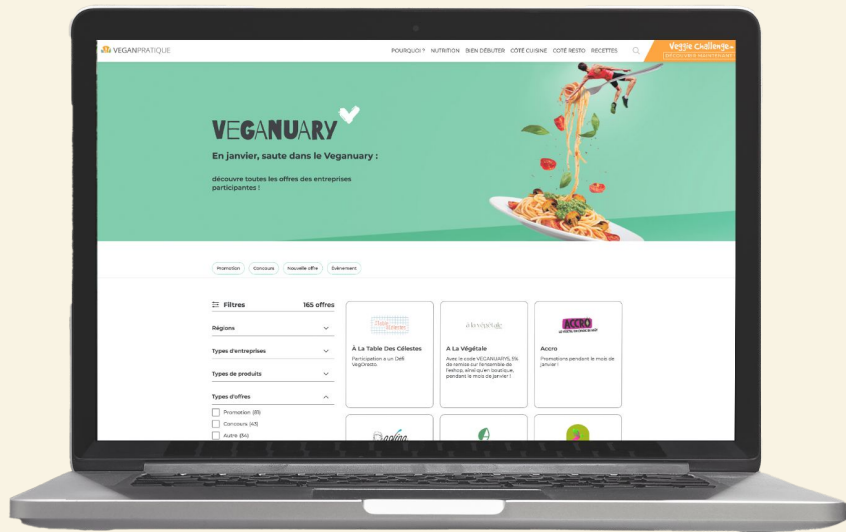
VEGANPRATIQUE

POURQUOI ? NUTRITION BIEN DÉBUTER CÔTÉ CUISINE CÔTÉ RESTO RECETTES

Veggie Challenge
DÉCOUVRIR MAINTENANT

VEGANUARY

En janvier, saute dans le Veganuary :

découvre toutes les offres des entreprises participantes !

Promotion Concours Nouvelle offre Événement

Filtres 165 offres

Régions

Types d'entreprises

Types de produits

Types d'offres

Promotion (81)

Concours (43)

Autre (34)

À La Table Des Célestes
Participation a un Défi VégOrado.

A La Végétale
Avec le code VEGANUARY15, 15% de remise sur l'ensemble de l'eshop, ainsi qu'en boutique, pendant le mois de janvier !

Accro
Promotions pendant le mois de janvier !